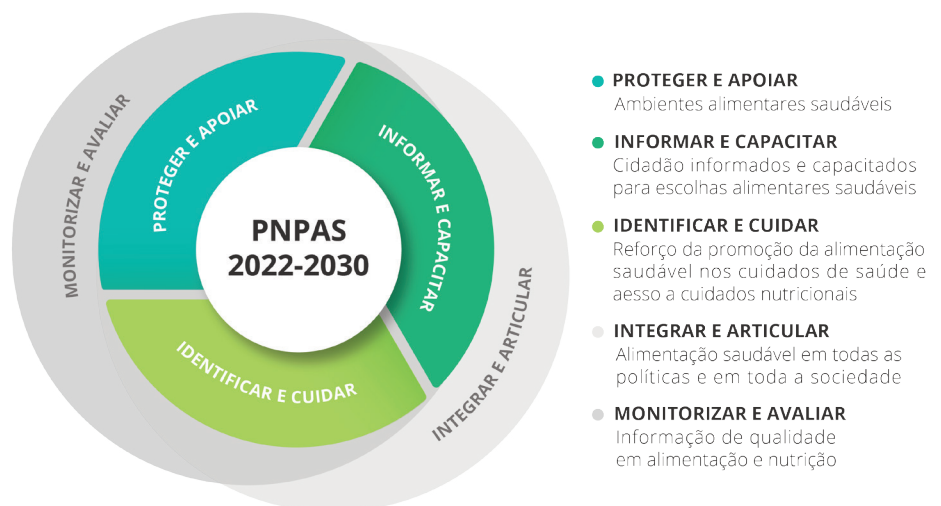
MONITORIZAR E AVALIAR

PROTEGER E APOIAR

INFORMAR E CAPACITAR

PNPAS
2022-2030

IDENTIFICAR E CUIDAR

INTEGRAR E ARTICULAR

PROTEGER E APOIAR
Ambientes alimentares saudáveis

INFORMAR E CAPACITAR
Cidadão informados e capacitados para escolhas alimentares saudáveis

IDENTIFICAR E CUIDAR
Reforço da promoção da alimentação saudável nos cuidados de saúde e aesso a cuidados nutricionais

INTEGRAR E ARTICULAR
Alimentação saudável em todas as políticas e em toda a sociedade

MONITORIZAR E AVALIAR
Informação de qualidade em alimentação e nutrição